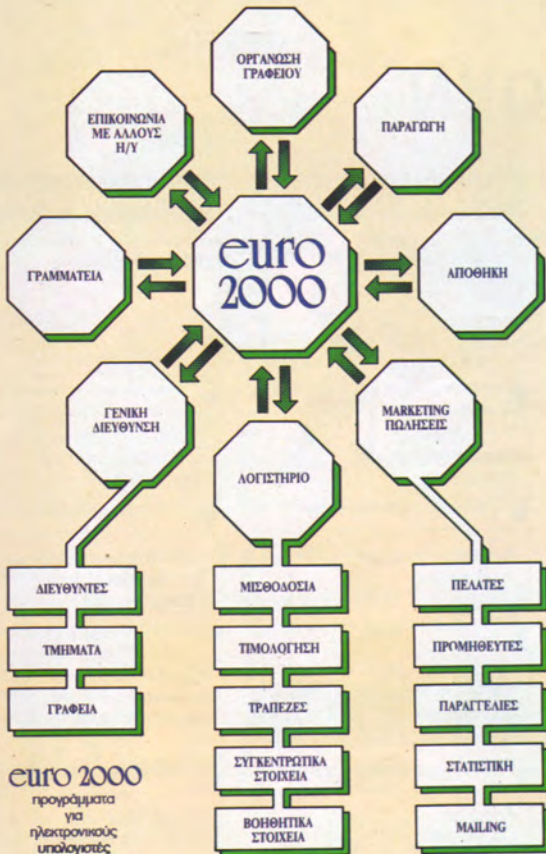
ΟΡΓΑΝΩΣΗ ΓΡΑΦΕΙΟΥ

ΕΠΙΚΟΙΝΩΝΙΑ ΜΕ ΑΛΛΟΥΣ Η/Υ

ΠΑΡΑΓΩΓΗ

ΓΡΑΜΜΑΤΕΙΑ

euro 2000

ΑΠΟΘΗΚΗ

ΓΕΝΙΚΗ ΔΙΕΥΘΥΝΣΗ

MARKETING ΠΩΛΗΣΕΙΣ

ΛΟΓΙΣΤΗΡΙΟ

ΔΙΕΥΘΥΝΤΕΣ

ΤΜΗΜΑΤΑ

ΓΡΑΦΕΙΑ

ΜΙΣΘΟΔΟΣΙΑ

ΤΙΜΟΛΟΓΗΣΗ

ΤΡΑΠΕΖΕΣ

ΣΥΓΚΕΝΤΡΩΤΙΚΑ ΣΤΟΙΧΕΙΑ

ΒΟΗΘΗΤΙΚΑ ΣΤΟΙΧΕΙΑ

ΠΕΛΑΤΕΣ

ΠΡΟΜΗΘΕΥΤΕΣ

ΠΑΡΑΓΓΕΛΙΕΣ

ΣΤΑΤΙΣΤΙΚΗ

MAILING

euro 2000
προγράμματα για ηλεκτρονικούς υπολογιστές